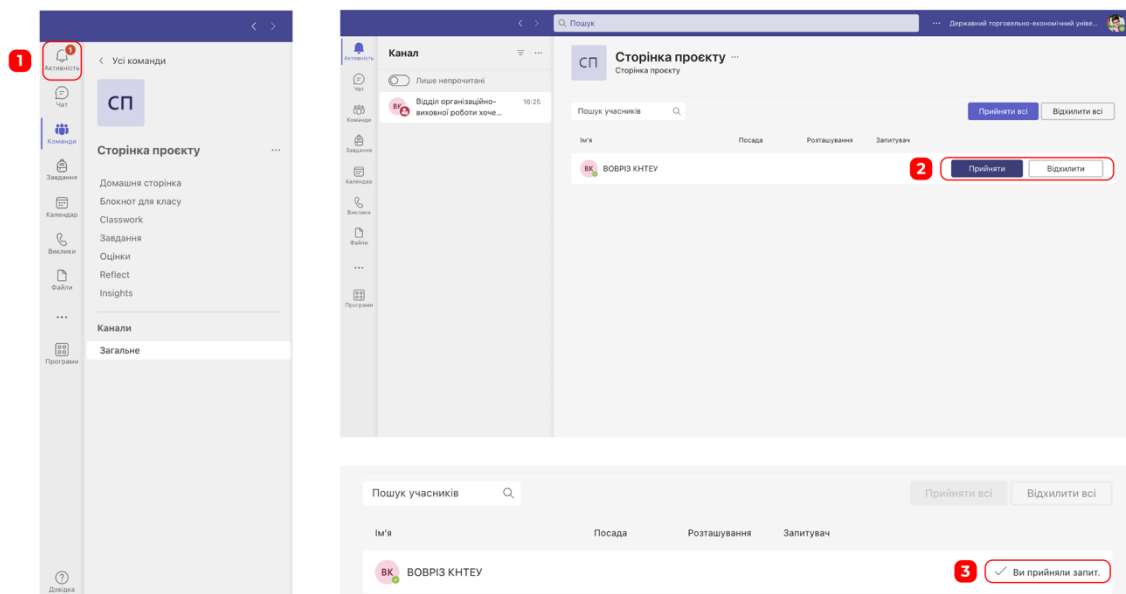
1

Активність

Чат

Команди

Завдання

Календар

Виклики

Файли

...

Програми

Довідка

< Усі команди

СП

Сторінка проєкту ...

Домашня сторінка

Блокнот для класу

Classwork

Завдання

Оцінки

Reflect

Insights

Канали

Загальне

< > Пошук ... Державний торговельно-економічний унів...

Активність

Чат

Команди

Завдання

Календар

Виклики

Файли

...

Програми

Канал

Лише непрочитані

ВК Відділ організаційно-виховної роботи хоче... 16:25

СП Сторінка проєкту ...
Сторінка проєкту

Пошук учасників

Прийняти всі Відхилити всі

| Ім'я | Посада | Розташування | Запитувач | |
|---|---|---|---|---|
| ВК ВОВРІЗ КНТЕУ | | | | 2 Прийняти Відхилити |

Пошук учасників

Прийняти всі Відхилити всі

| Ім'я | Посада | Розташування | Запитувач | |
|---|---|---|---|---|
| ВК ВОВРІЗ КНТЕУ | | | | 3 Ви прийняли запит. |